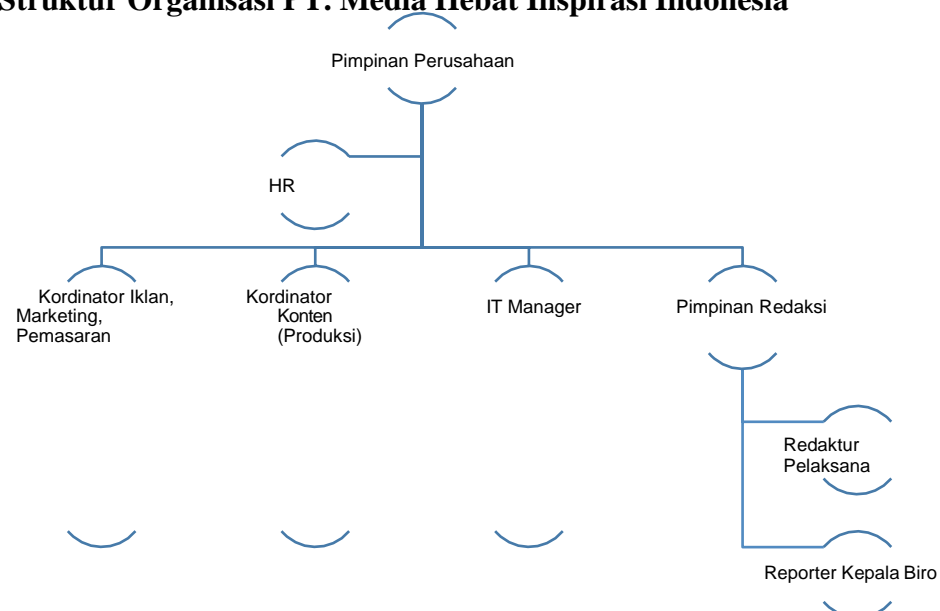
Struktur Organisasi PT. Media Hebat Inspirasi Indonesia

Pimpinan Perusahaan

HR

Kordinator Iklan, Marketing, Pemasaran

Kordinator Konten (Produksi)

IT Manager

Pimpinan Redaksi

Redaktur Pelaksana

Reporter Kepala Biro